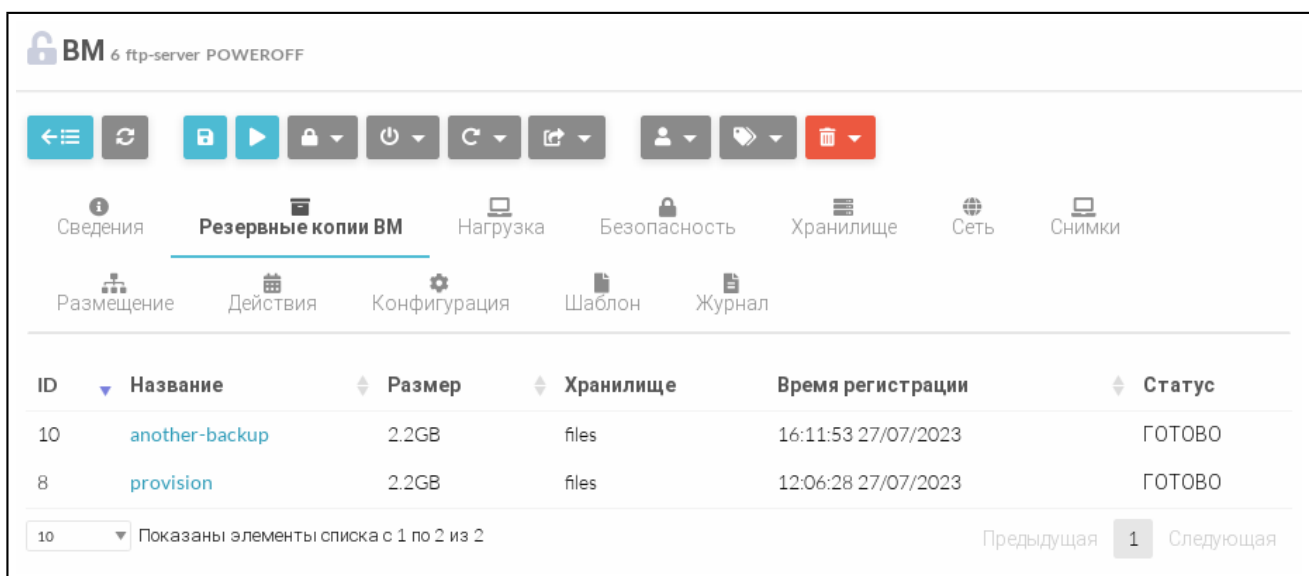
ВМ 6 ftp-server POWEROFF

Сведения
Резервные копии ВМ
Нагрузка
Безопасность
Хранилище
Сеть
Снимки
Размещение
Действия
Конфигурация
Шаблон
Журнал

| ID | Название | Размер | Хранилище | Время регистрации | Статус |
|---|---|---|---|---|---|
| 10 | another-backup | 2.2GB | files | 16:11:53 27/07/2023 | ГОТОВО |
| 8 | provision | 2.2GB | files | 12:06:28 27/07/2023 | ГОТОВО |

10 Показаны элементы списка с 1 по 2 из 2

Предыдущая 1 Следующая